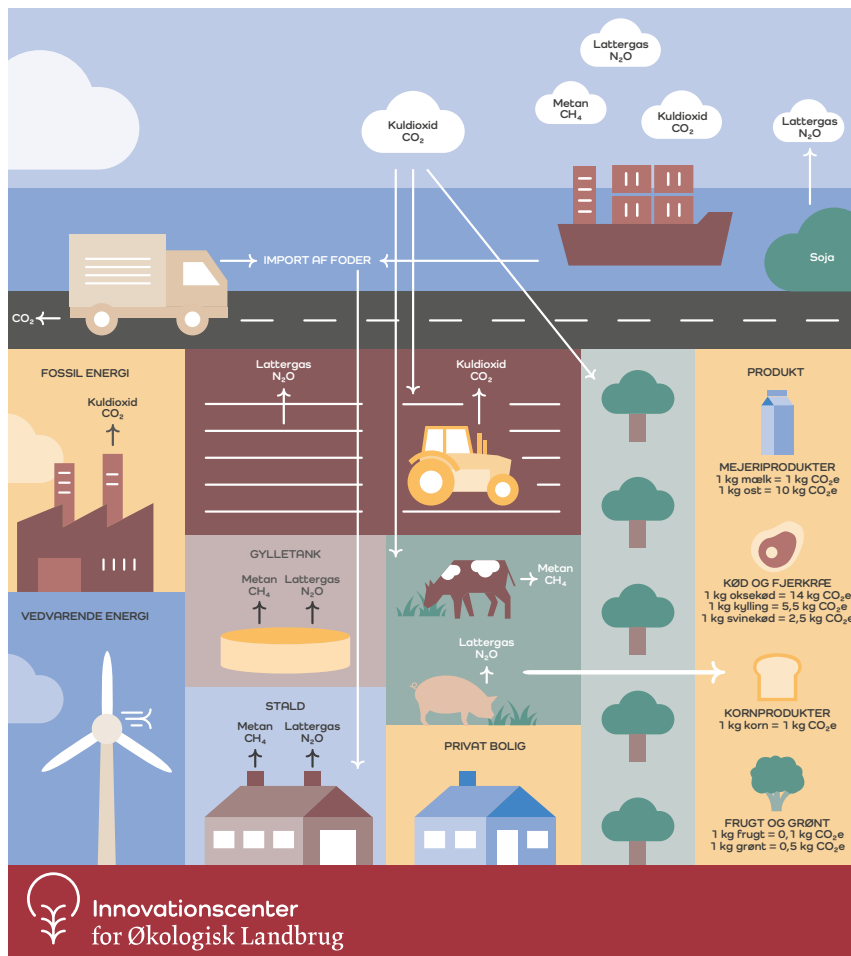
Lattergas
$N_2O$

Metan
$CH_4$

Kuldioxid
$CO_2$

Kuldioxid
$CO_2$

Lattergas
$N_2O$

Soja

IMPORT AF FODER

$CO_2$

FOSSIL ENERGI

Kuldioxid
$CO_2$

Lattergas
$N_2O$

Kuldioxid
$CO_2$

PRODUKT

MEJERIPRODUKTER
1 kg mælk = 1 kg $CO_2e$
1 kg ost = 10 kg $CO_2e$

GYLLETANK

Metan
$CH_4$

Lattergas
$N_2O$

Metan
$CH_4$

KØD OG FJERKRÆ
1 kg oksekød = 14 kg $CO_2e$
1 kg kylling = 5,5 kg $CO_2e$
1 kg svinekød = 2,5 kg $CO_2e$

VEDVARENDE ENERGI

Lattergas
$N_2O$

KORNPRODUKTER
1 kg korn = 1 kg $CO_2e$

STALD

Metan
$CH_4$

Lattergas
$N_2O$

PRIVAT BOLIG

FRUGT OG GRØNT
1 kg frugt = 0,1 kg $CO_2e$
1 kg grønt = 0,5 kg $CO_2e$

Innovationscenter
for Økologisk Landbrug